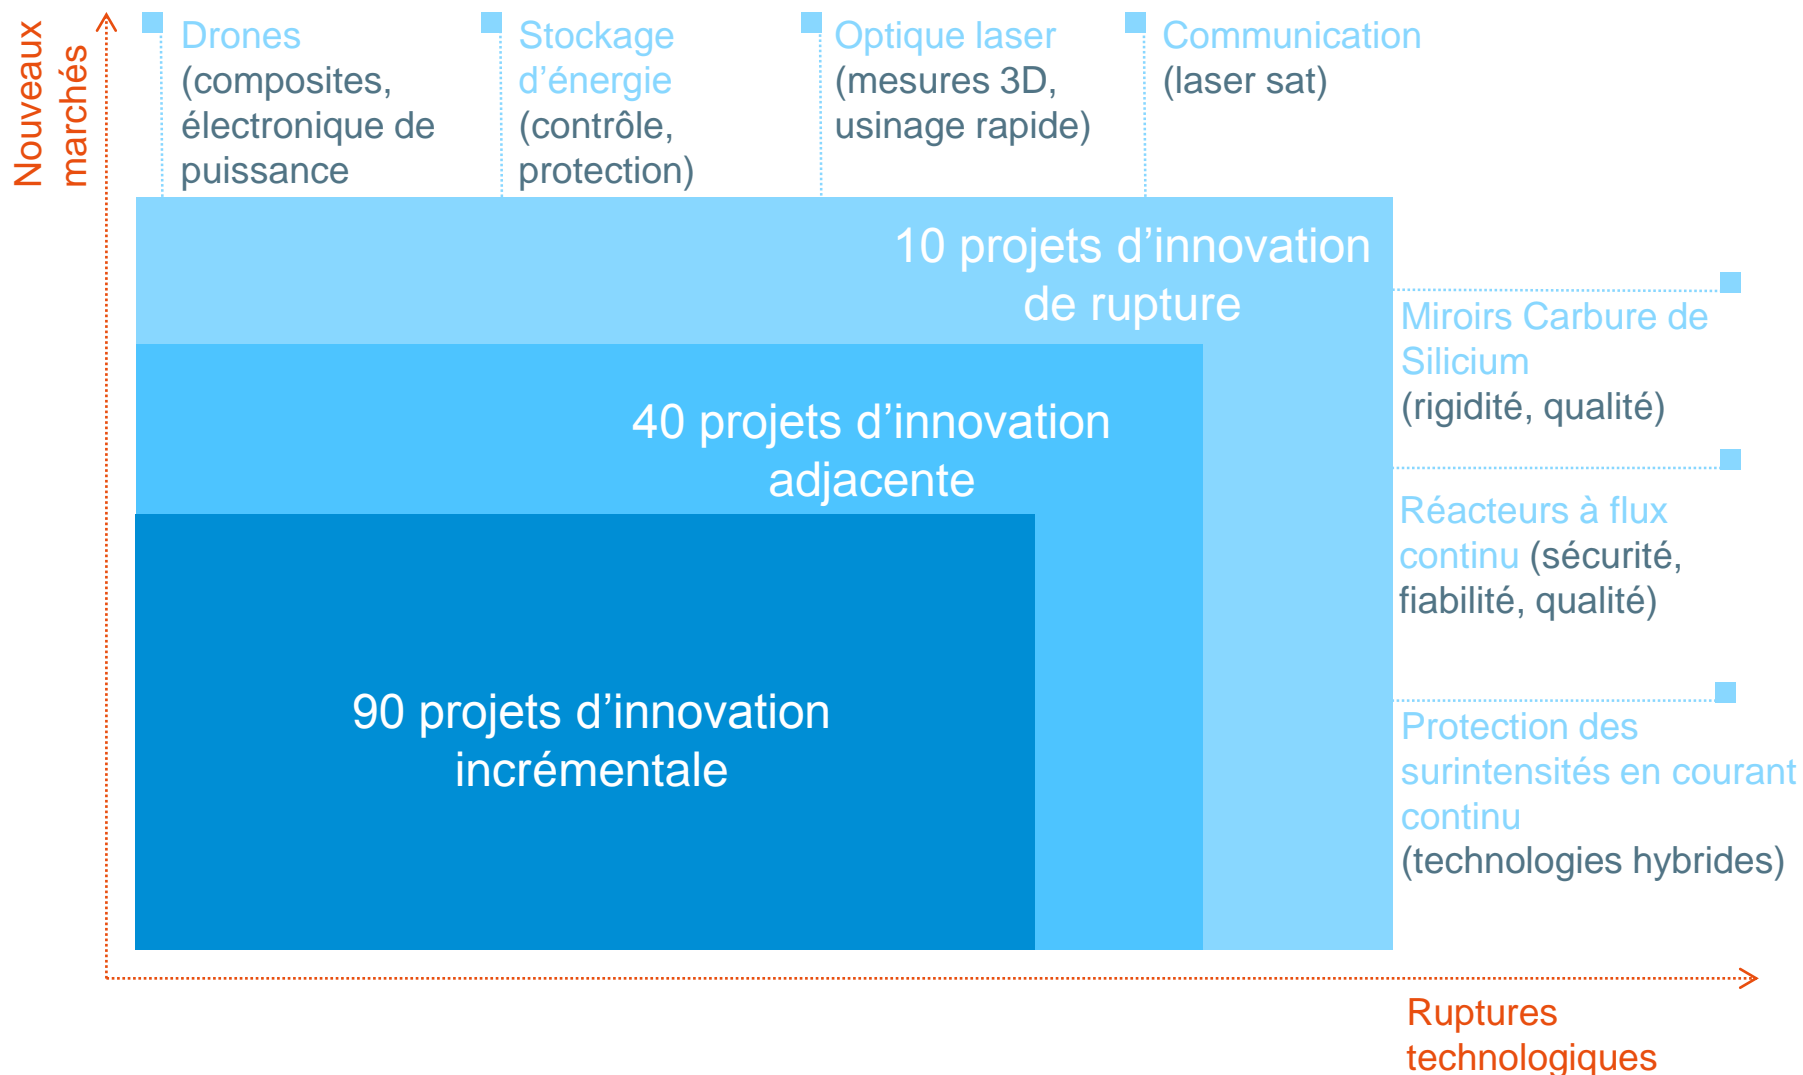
Nouveaux marchés

Drones (composites, électronique de puissance)

Stockage d'énergie (contrôle, protection)

Optique laser (mesures 3D, usinage rapide)

Communication (laser sat)

10 projets d'innovation de rupture

40 projets d'innovation adjacente

90 projets d'innovation incrémentale

Miroirs Carbure de Silicium (rigidité, qualité)

Réacteurs à flux continu (sécurité, fiabilité, qualité)

Protection des surintensités en courant continu (technologies hybrides)

Ruptures technologiques